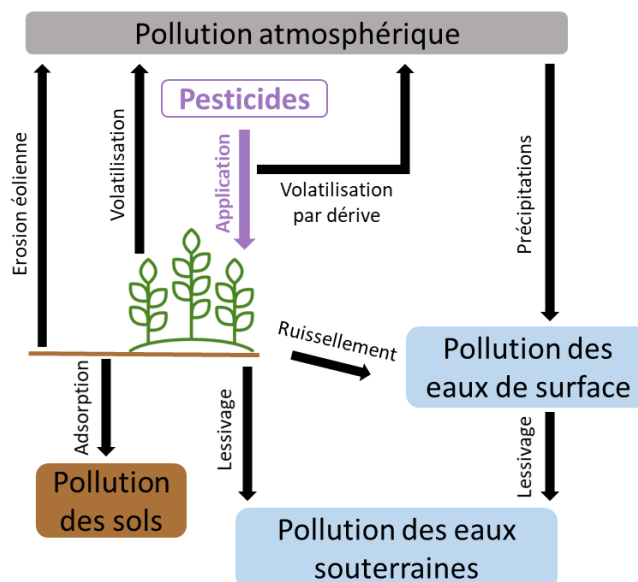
Pollution atmosphérique

Pesticides

Erosion éolienne

Volatilisation

Application

Volatilisation par dérive

Précipitations

Ruissellement

Pollution des eaux de surface

Adsorption

Lessivage

Lessivage

Pollution des sols

Pollution des eaux souterraines